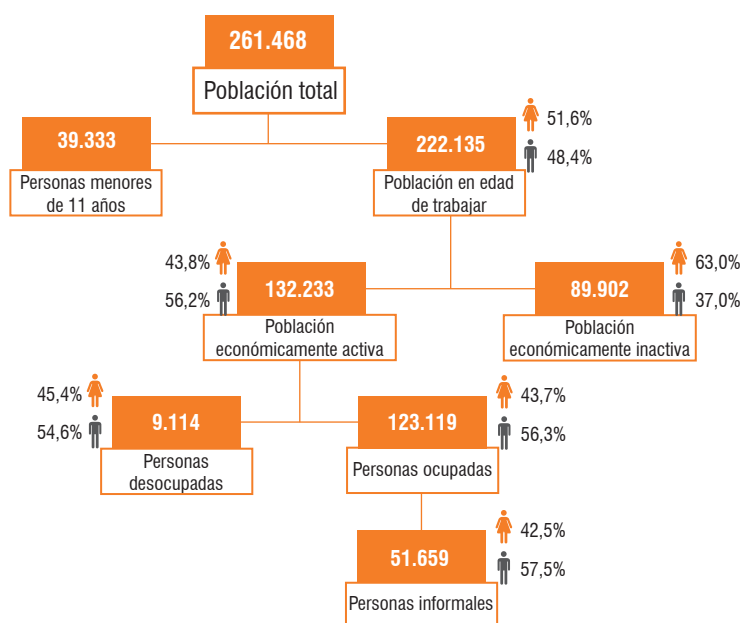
261.468
Población total

39.333
Personas menores de 11 años

51,6%
48,4%
222.135
Población en edad de trabajar

43,8%
56,2%
132.233
Población económicamente activa

63,0%
37,0%
89.902
Población económicamente inactiva

45,4%
54,6%
9.114
Personas desocupadas

43,7%
56,3%
123.119
Personas ocupadas

42,5%
57,5%
51.659
Personas informales